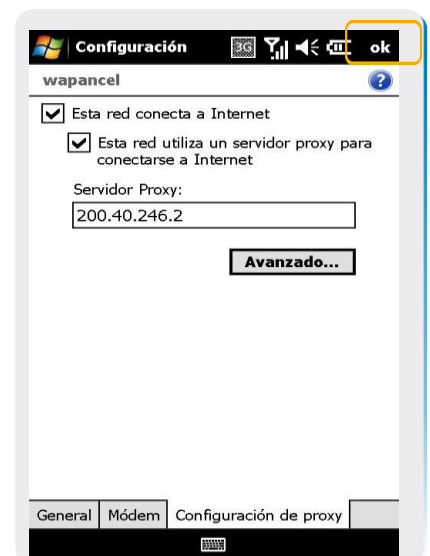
Configuración 3G ok

wapancel

Esta red conecta a Internet

Esta red utiliza un servidor proxy para conectarse a Internet

Servidor Proxy:

200.40.246.2

Avanzado...

General | Módem | Configuración de proxy